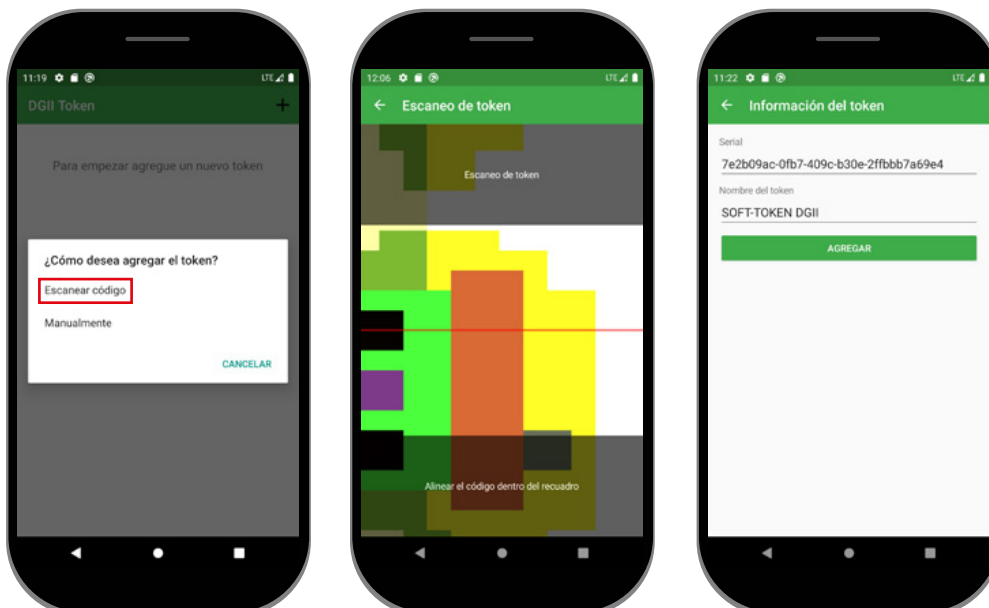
11:19 LTE

DGII Token +

Para empezar agregue un nuevo token

¿Cómo desea agregar el token?

Escanear código

Manualmente

CANCELAR

12:06 LTE

← Escaneo de token

Escaneo de token

Alinear el código dentro del recuadro

11:22 LTE

← Información del token

Serial

7e2b09ac-0fb7-409c-b30e-2ffbbb7a69e4

Nombre del token

SOFT-TOKEN DGII

AGREGAR